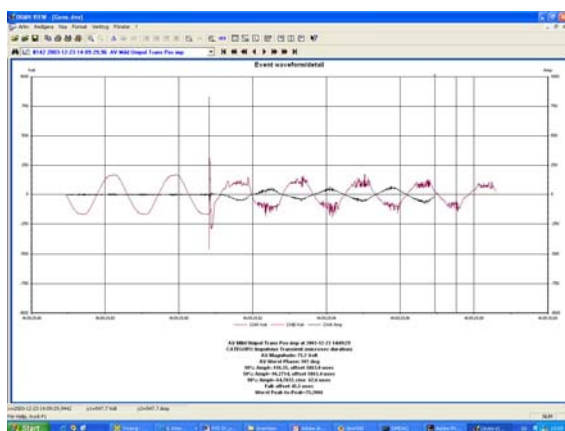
DRAN-VIEW - [Gene.dnv]

Arkiv Redigera Visa Format Verktyg Fönster ?

8142 2003-12-23 14:09:29,96 AV Mild Unipol Trans Pos imp

Event waveform/detail

Volt

Amp

AV Mild Unipol Trans Pos imp at 2003-12-23 14:09:29

CATEGORY: Impulsive Transient

AV Magnitude: 71,2 Volt

AV Worst Phase: 167 deg

Fall offset 10,3 usec

Worst Peak-to-Peak=70,0000

For Help, press F1

Start